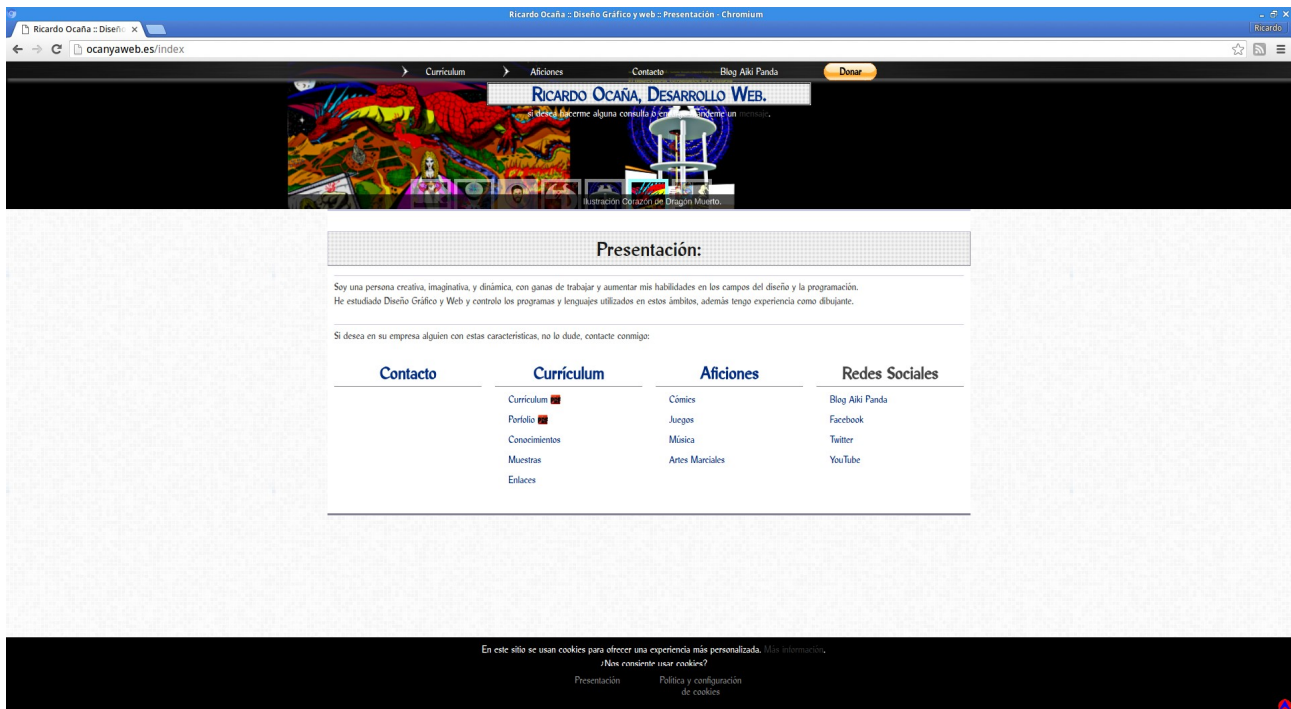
Ricardo Ocaña :: Diseño Gráfico y web :: Presentación - Chromium

Ricardo Ocaña :: Diseñ ×

Ricardo

ocanyaweb.es/index

Currículum   Aficiones   Contacto   Blog Aiki Panda   Donar

RICARDO OCAÑA, DESARROLLO WEB.

si desea hacerme alguna consulta o en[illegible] ndeme un mensaje.

Ilustración Corazón de Dragón Muerto.

Presentación:

Soy una persona creativa, imaginativa, y dinámica, con ganas de trabajar y aumentar mis habilidades en los campos del diseño y la programación.
He estudiado Diseño Gráfico y Web y controlo los programas y lenguajes utilizados en estos ámbitos, además tengo experiencia como dibujante.

Si desea en su empresa alguien con estas características, no lo dude, contacte conmigo:

Contacto

Currículum
Currículum
Porfolio
Conocimientos
Muestras
Enlaces

Aficiones
Cómics
Juegos
Música
Artes Marciales

Redes Sociales
Blog Aiki Panda
Facebook
Twitter
YouTube

En este sitio se usan cookies para ofrecer una experiencia más personalizada. Más información.
¿Nos consiente usar cookies?

Presentación   Política y configuración de cookies